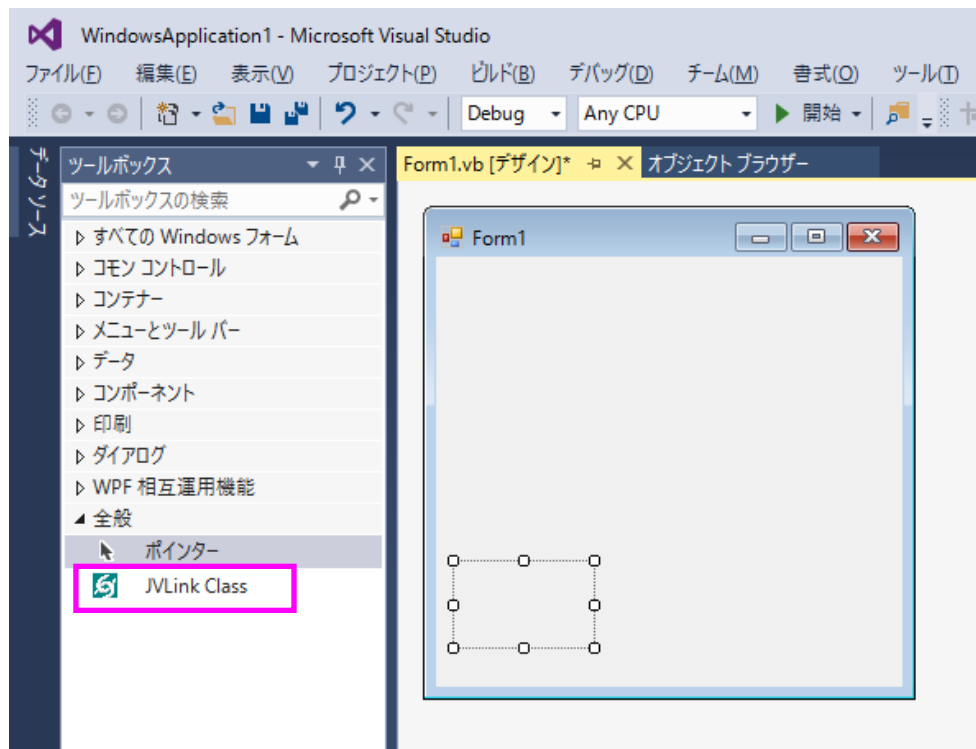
WindowsApplication1 - Microsoft Visual Studio

ファイル(F) 編集(E) 表示(V) プロジェクト(P) ビルド(B) デバッグ(D) チーム(M) 書式(O) ツール(T)

Debug Any CPU ▶ 開始

データソース

ツールボックス

ツールボックスの検索

▷ すべての Windows フォーム
▷ コモン コントロール
▷ コンテナー
▷ メニューとツール バー
▷ データ
▷ コンポーネント
▷ 印刷
▷ ダイアログ
▷ WPF 相互運用機能
◢ 全般
ポインター
JVLink Class

Form1.vb [デザイン]* オブジェクト ブラウザー

Form1